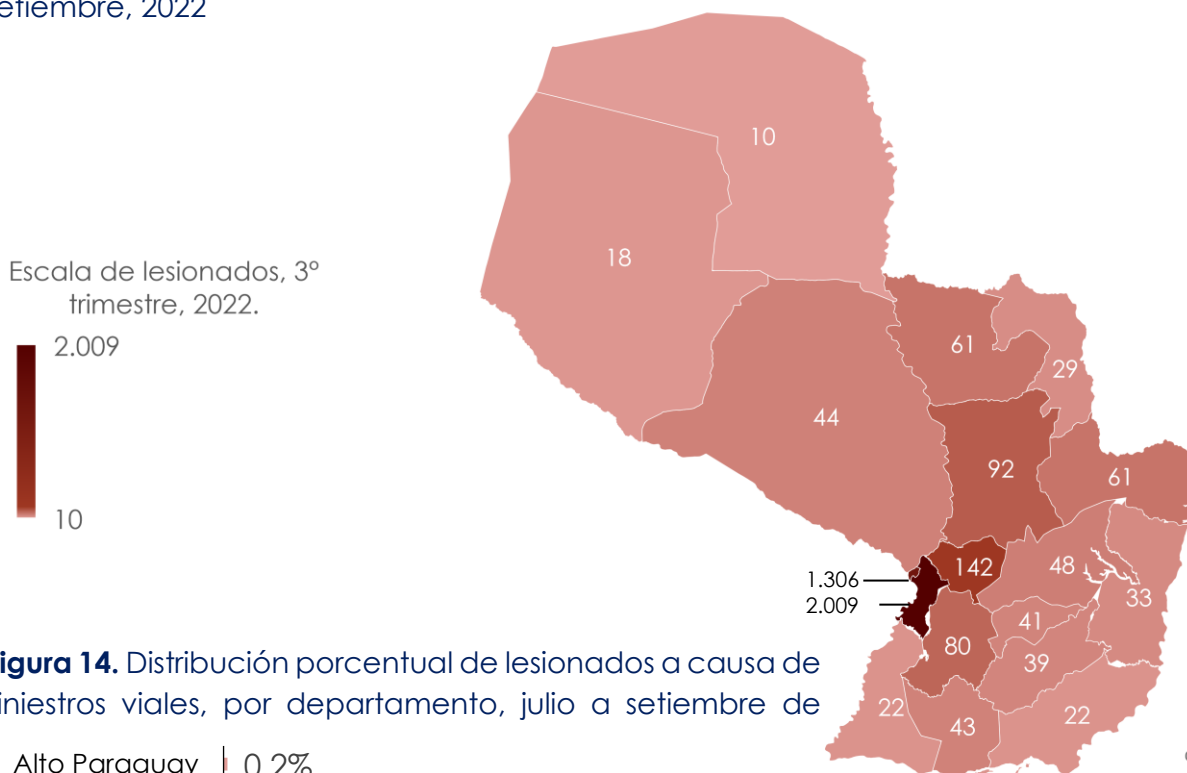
etiembre, 2022

Escala de lesionados, 3° trimestre, 2022.

2.009

10

10

18

61

29

44

92

61

1.306

142

48

2.009

33

41

80

39

22

43

22

igura 14. Distribución porcentual de lesionados a causa de iniestros viales, por departamento, julio a setiembre de

Alto Paraguay 0,2%